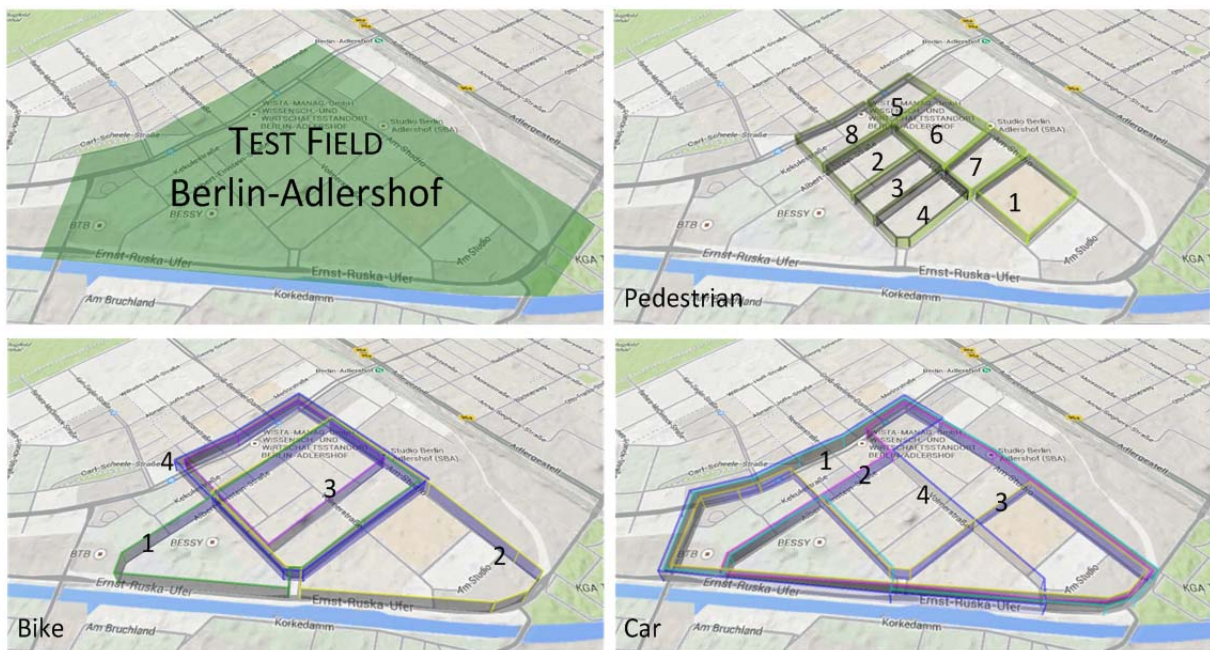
TEST FIELD
Berlin-Adlershof

Carl-Scheele-Straße
WISTA-MANAG. Berlin
WISSENSCH.- UND
WIRTSCHAFTSSTANDORT
BERLIN-ADLERSHOF
Studio Berlin
Adlershof (SBA)
Adlergestell
BESSY
BTB
Am Studio
Ernst-Ruska-Ufer
Am Bruchland
Korkedamm
KGA

5
8
6
2
7
3
4
1
Pedestrian

4
3
1
2
Bike

1
2
4
3
Car